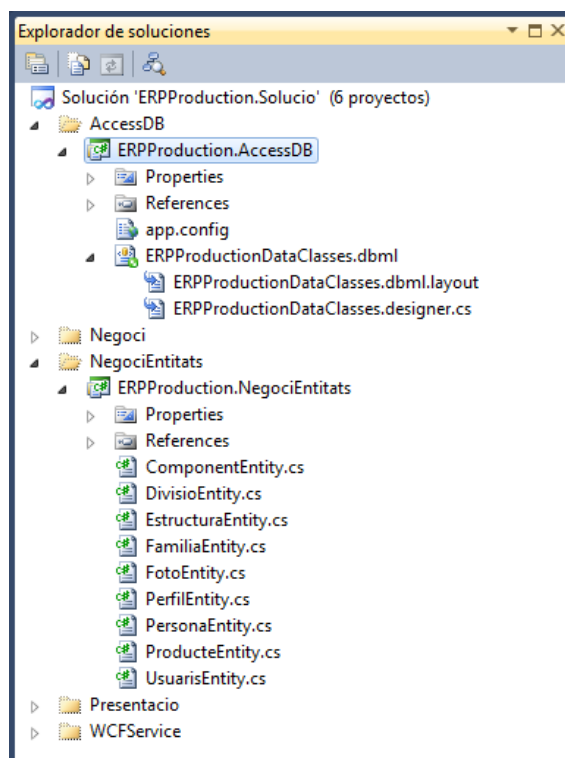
Explorador de soluciones

Solución 'ERPProduction.Solucio' (6 proyectos)
AccessDB
ERPProduction.AccessDB
Properties
References
app.config
ERPProductionDataClasses.dbml
ERPProductionDataClasses.dbml.layout
ERPProductionDataClasses.designer.cs
Negoci
NegociEntitats
ERPProduction.NegociEntitats
Properties
References
ComponentEntity.cs
DivisioEntity.cs
EstructuraEntity.cs
FamiliaEntity.cs
FotoEntity.cs
PerfilEntity.cs
PersonaEntity.cs
ProducteEntity.cs
UsuarisEntity.cs
Presentacio
WCFService